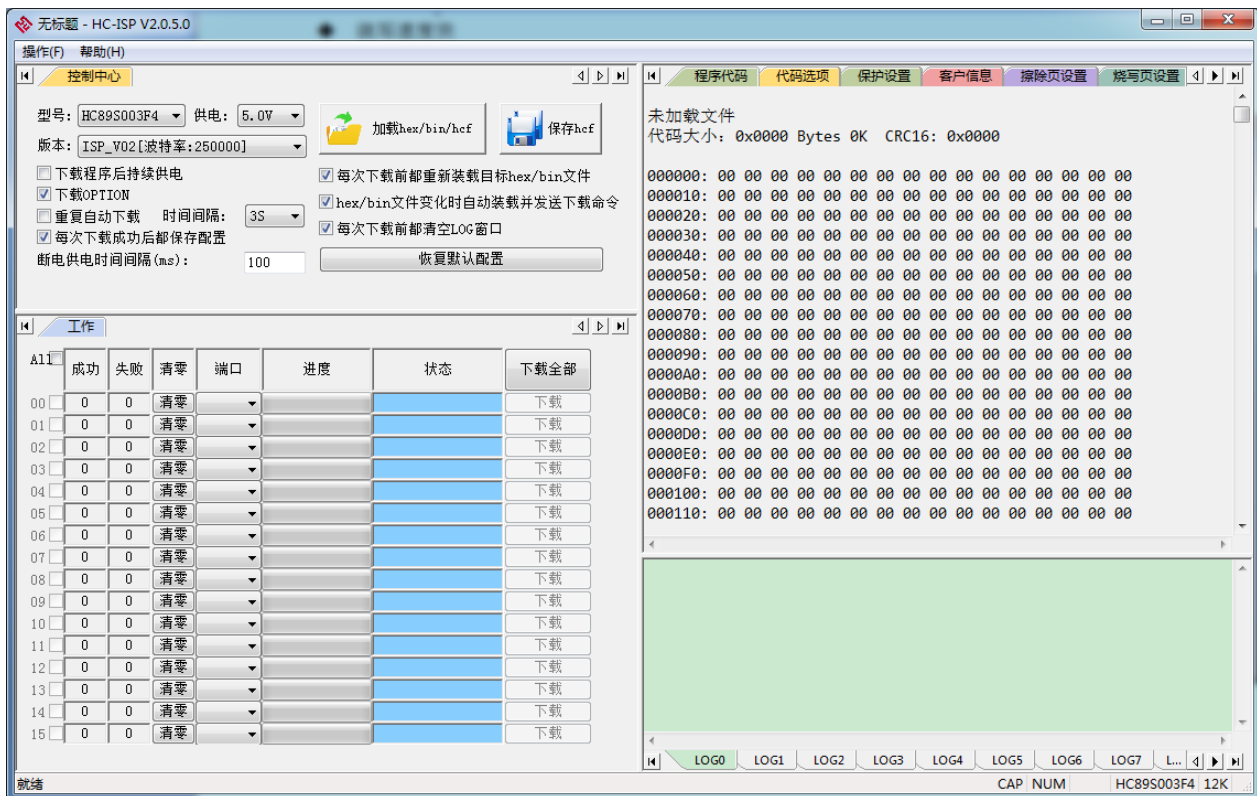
无标题 - HC-ISP V2.0.5.0

操作(F) 帮助(H)

控制中心

型号: HC89S003F4 供电: 5.0V
版本: ISP_V02[波特率:250000]

加载hex/bin/hcf 保存hcf

下载程序后持续供电
下载OPTION
重复自动下载 时间间隔: 3S
每次下载成功后都保存配置
断电供电时间间隔(ms): 100

每次下载前都重新装载目标hex/bin文件
hex/bin文件变化时自动装载并发送下载命令
每次下载前都清空LOG窗口
恢复默认配置

工作

| All | 成功 | 失败 | 清零 | 端口 | 进度 | 状态 | 下载全部 |
|---|---|---|---|---|---|---|---|
| 00 | 0 | 0 | 清零 | | | | 下载 |
| 01 | 0 | 0 | 清零 | | | | 下载 |
| 02 | 0 | 0 | 清零 | | | | 下载 |
| 03 | 0 | 0 | 清零 | | | | 下载 |
| 04 | 0 | 0 | 清零 | | | | 下载 |
| 05 | 0 | 0 | 清零 | | | | 下载 |
| 06 | 0 | 0 | 清零 | | | | 下载 |
| 07 | 0 | 0 | 清零 | | | | 下载 |
| 08 | 0 | 0 | 清零 | | | | 下载 |
| 09 | 0 | 0 | 清零 | | | | 下载 |
| 10 | 0 | 0 | 清零 | | | | 下载 |
| 11 | 0 | 0 | 清零 | | | | 下载 |
| 12 | 0 | 0 | 清零 | | | | 下载 |
| 13 | 0 | 0 | 清零 | | | | 下载 |
| 14 | 0 | 0 | 清零 | | | | 下载 |
| 15 | 0 | 0 | 清零 | | | | 下载 |

程序代码 代码选项 保护设置 客户信息 擦除页设置 烧写页设置

未加载文件
代码大小: 0x0000 Bytes 0K CRC16: 0x0000

000000: 00 00 00 00 00 00 00 00 00 00 00 00 00 00 00 00
000010: 00 00 00 00 00 00 00 00 00 00 00 00 00 00 00 00
000020: 00 00 00 00 00 00 00 00 00 00 00 00 00 00 00 00
000030: 00 00 00 00 00 00 00 00 00 00 00 00 00 00 00 00
000040: 00 00 00 00 00 00 00 00 00 00 00 00 00 00 00 00
000050: 00 00 00 00 00 00 00 00 00 00 00 00 00 00 00 00
000060: 00 00 00 00 00 00 00 00 00 00 00 00 00 00 00 00
000070: 00 00 00 00 00 00 00 00 00 00 00 00 00 00 00 00
000080: 00 00 00 00 00 00 00 00 00 00 00 00 00 00 00 00
000090: 00 00 00 00 00 00 00 00 00 00 00 00 00 00 00 00
0000A0: 00 00 00 00 00 00 00 00 00 00 00 00 00 00 00 00
0000B0: 00 00 00 00 00 00 00 00 00 00 00 00 00 00 00 00
0000C0: 00 00 00 00 00 00 00 00 00 00 00 00 00 00 00 00
0000D0: 00 00 00 00 00 00 00 00 00 00 00 00 00 00 00 00
0000E0: 00 00 00 00 00 00 00 00 00 00 00 00 00 00 00 00
0000F0: 00 00 00 00 00 00 00 00 00 00 00 00 00 00 00 00
000100: 00 00 00 00 00 00 00 00 00 00 00 00 00 00 00 00
000110: 00 00 00 00 00 00 00 00 00 00 00 00 00 00 00 00

LOG0 LOG1 LOG2 LOG3 LOG4 LOG5 LOG6 LOG7 L...

就绪 CAP NUM HC89S003F4 12K